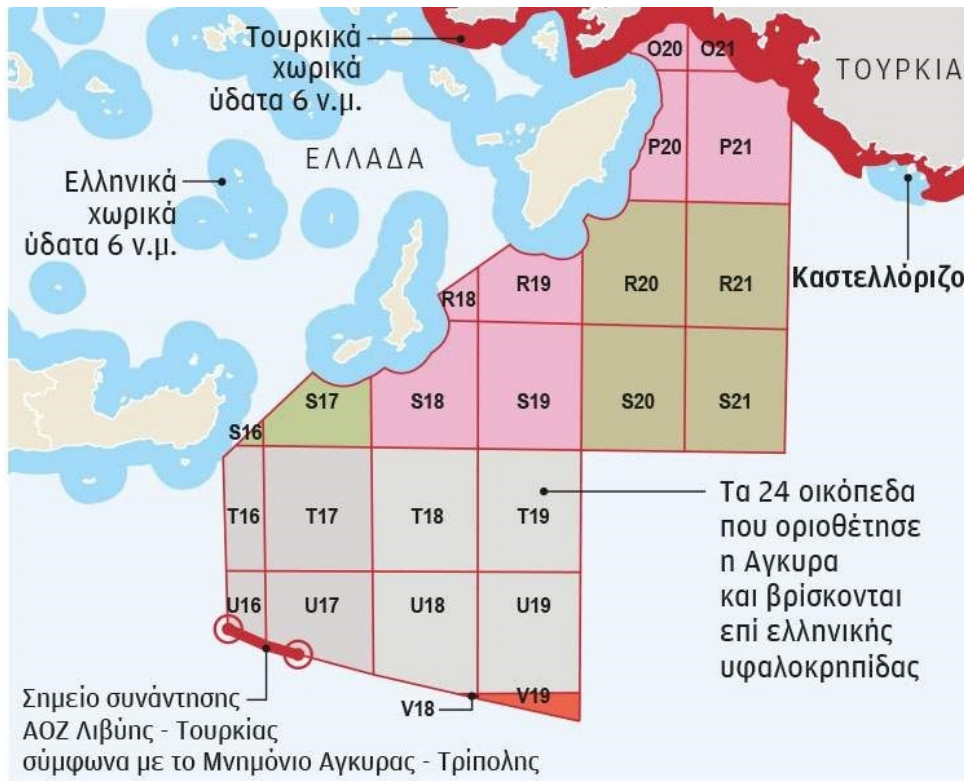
Τουρκικά χωρικά ύδατα 6 ν.μ.

ΤΟΥΡΚΙΑ

ΕΛΛΑΔΑ

Ελληνικά χωρικά ύδατα 6 ν.μ.

Καστελλόριζο

O20 O21
P20 P21
R18 R19 R20 R21
S16 S17 S18 S19 S20 S21
T16 T17 T18 T19
U16 U17 U18 U19
V18 V19

Τα 24 οικόπεδα που οριοθέτησε η Αγκυρα και βρίσκονται επί ελληνικής υφαλοκρηπίδας

Σημείο συνάντησης ΑΟΖ Λιβύης - Τουρκίας σύμφωνα με το Μνημόνιο Αγκυρας - Τρίπολης